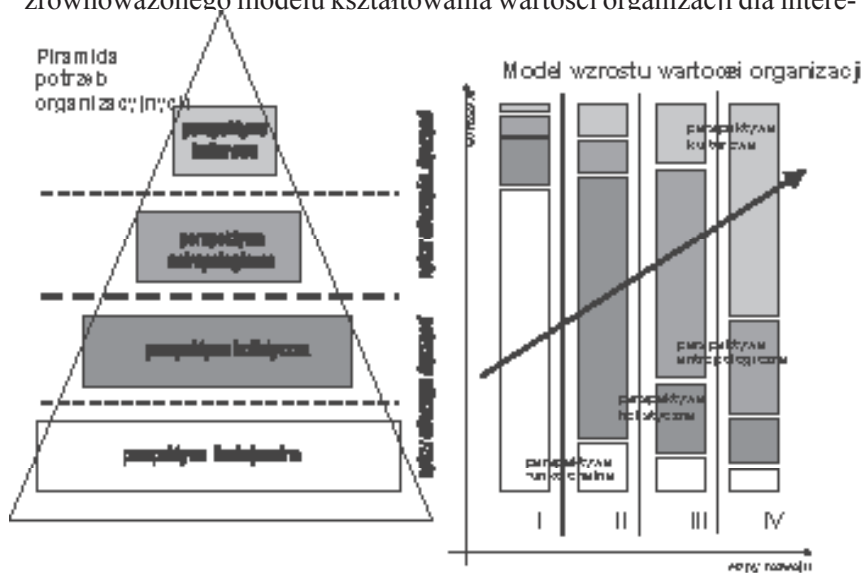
zrównoważonego modelu kształtowania wartości organizacji dla intere-

Piramida potrzeb organizacyjnych

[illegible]

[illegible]

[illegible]

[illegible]

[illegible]

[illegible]

Model wzrostu wartości organizacji

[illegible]

perspektywa kulturowa

perspektywa antropologiczna

perspektywa polityczna

perspektywa funkcjonalna

I

II

III

IV

etapy rozwoju